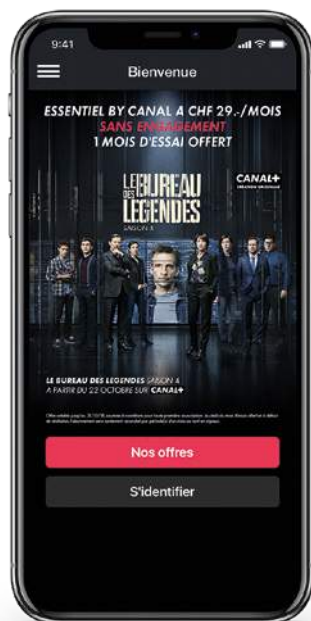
9:41

Bienvenue

ESSENTIEL BY CANAL A CHF 29.-/MOIS
SANS ENGAGEMENT
1 MOIS D'ESSAI OFFERT

LE BUREAU DES LEGENDES
SAISON 4

CANAL+
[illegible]

LE BUREAU DES LEGENDES SAISON 4
A PARTIR DU 22 OCTOBRE SUR CANAL+

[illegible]

Nos offres

S'identifier